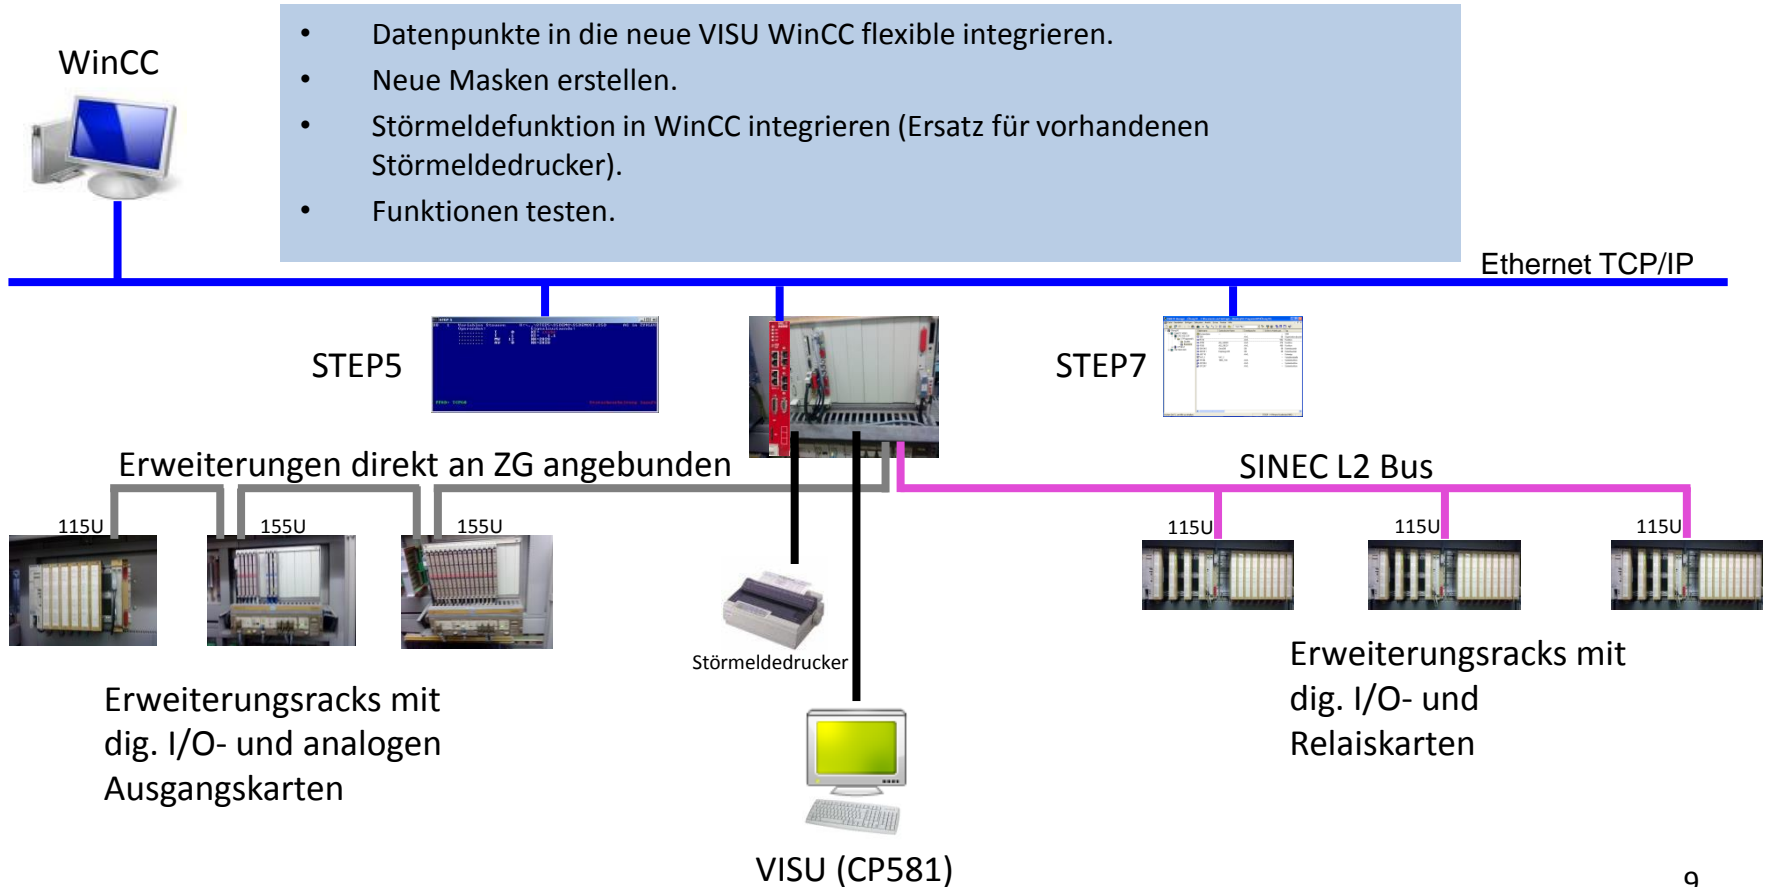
WinCC

- Datenpunkte in die neue VISU WinCC flexible integrieren.
- Neue Masken erstellen.
- Störmeldefunktion in WinCC integrieren (Ersatz für vorhandenen Störmeldedrucker).
- Funktionen testen.

Ethernet TCP/IP

STEP5

STEP7

Erweiterungen direkt an ZG angebunden

SINEC L2 Bus

115U

155U

155U

115U

115U

115U

Störmeldedrucker

Erweiterungsracks mit dig. I/O- und analogen Ausgangskarten

Erweiterungsracks mit dig. I/O- und Relaiskarten

VISU (CP581)

9